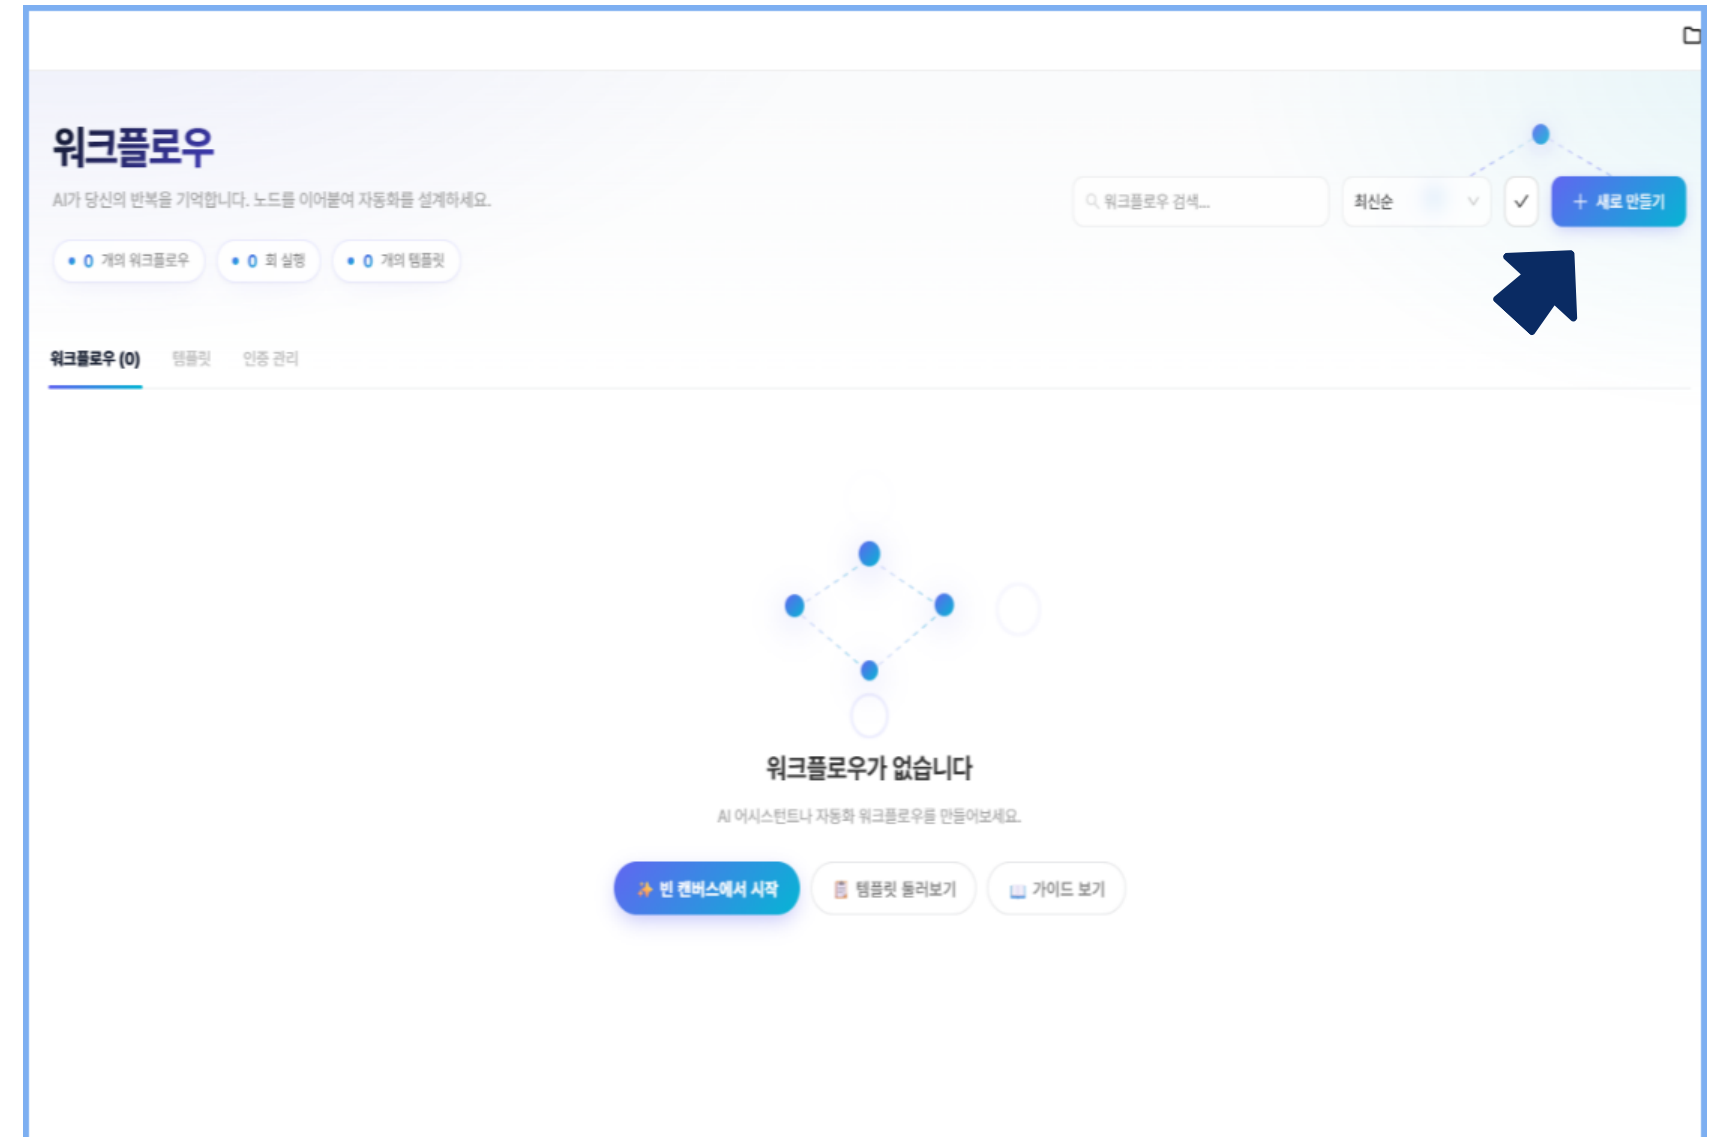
워크플로우

AI가 당신의 반복을 기억합니다. 노드를 이어붙여 자동화를 설계하세요.

• 0 개의 워크플로우
• 0 회 실행
• 0 개의 템플릿

워크플로우 검색...

최신순

✓

+ 새로 만들기

워크플로우 (0)
템플릿
인증 관리

워크플로우가 없습니다

AI 어시스턴트나 자동화 워크플로우를 만들어보세요.

빈 캔버스에서 시작
템플릿 둘러보기
가이드 보기